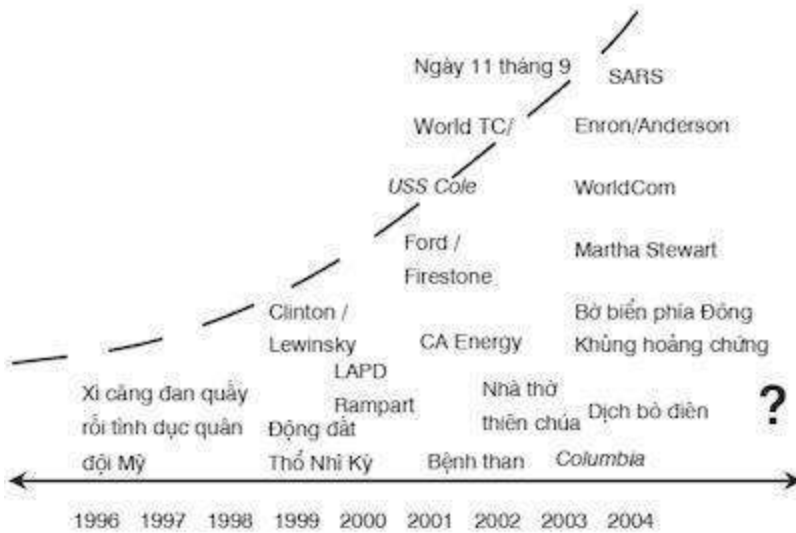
Ngày 11 tháng 9

SARS

World TC/

Enron/Anderson

USS Cole

WorldCom

Ford / Firestone

Martha Stewart

Clinton / Lewinsky

CA Energy

Bờ biển phía Đông

Khủng hoảng chứng

LAPD Rampart

Xì căng đan quấy rối tình dục quân đội Mỹ

Nhà thờ thiên chúa

Dịch bò điên

?

Động đất Thổ Nhĩ Kỳ

Bệnh than

Columbia

1996 1997 1998 1999 2000 2001 2002 2003 2004